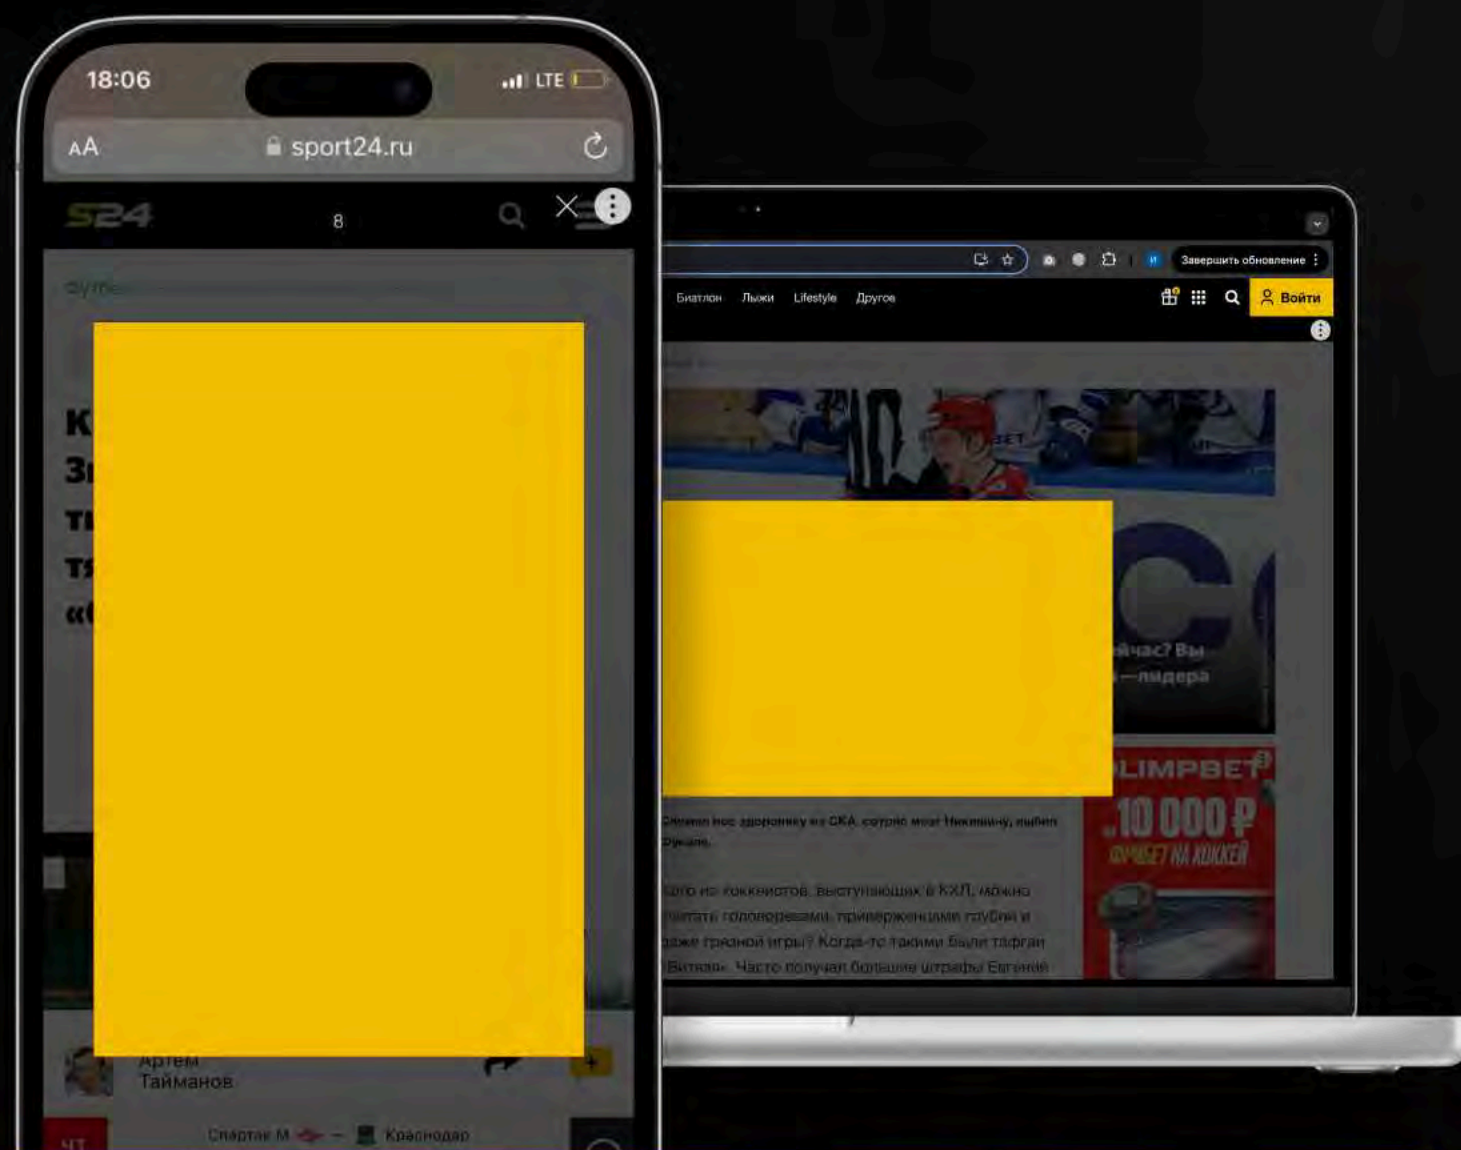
18:06
LTE
AA
sport24.ru
S24
8
К
Зі
ті
тя
«(
Артем Тайманов
Спартак М — Краснодар
ЧТ

Завершить обновление
Биатлон
Лыжи
Lifestyle
Другое
Войти
йчас? Вы
—лидера
LIMPBET
10 000 ₽
ФРИБЕТ НА ХОККЕЙ
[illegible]
того из хоккеистов, выступающих в КХЛ, можно
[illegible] головорезами, приверженцами грубой и
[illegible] грязной игры? Когда-то такими были тафгаи
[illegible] Часто получал большие штрафы Евгений